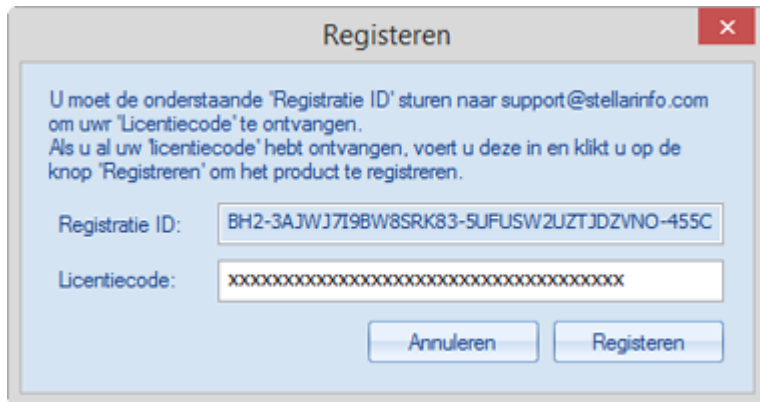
Registeren

U moet de onderstaande 'Registratie ID' sturen naar support@stellarinfo.com om uwr 'Licentiecode' te ontvangen.
Als u al uw 'licentiecode' hebt ontvangen, voert u deze in en klikt u op de knop 'Registreren' om het product te registreren.

Registratie ID: BH2-3AJWJ7I9BW8SRK83-5UFUSW2UZTJDZVNO-455C

Licentiecode: xxxxxxxxxxxxxxxxxxxxxxxxxxxxxxxxxxxxxx

Annuleren Registeren